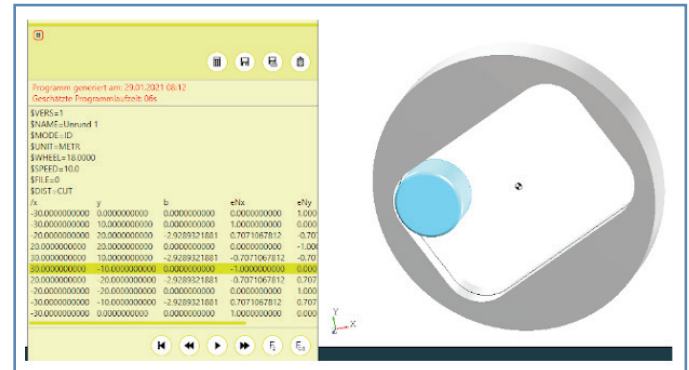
Programm generiert am: 29.01.2021 08:12
Geschätzte Programmlaufzeit: 06s

$VERS=1
$NAME=Unrund 1
$MODE=ID
$UNIT=METR
$WHEEL=18.0000
$SPEED=10.0
$FILE=0
$DIST=CUT

| /x | y | b | eNx | eNy |
|---|---|---|---|---|
| -30.0000000000 | 0.0000000000 | 0.0000000000 | 0.0000000000 | 1.000 |
| -30.0000000000 | 10.0000000000 | 0.0000000000 | 1.0000000000 | 0.000 |
| -20.0000000000 | 20.0000000000 | -2.9289321881 | 0.7071067812 | -0.70 |
| 20.0000000000 | 20.0000000000 | 0.0000000000 | 0.0000000000 | -1.00 |
| 30.0000000000 | 10.0000000000 | -2.9289321881 | -0.7071067812 | -0.70 |
| 30.0000000000 | -10.0000000000 | 0.0000000000 | -1.0000000000 | 0.000 |
| 20.0000000000 | -20.0000000000 | -2.9289321881 | -0.7071067812 | 0.707 |
| -20.0000000000 | -20.0000000000 | 0.0000000000 | 0.0000000000 | 1.000 |
| -30.0000000000 | -10.0000000000 | -2.9289321881 | 0.7071067812 | 0.707 |
| -30.0000000000 | 0.0000000000 | 0.0000000000 | 1.0000000000 | 0.000 |

Y
X